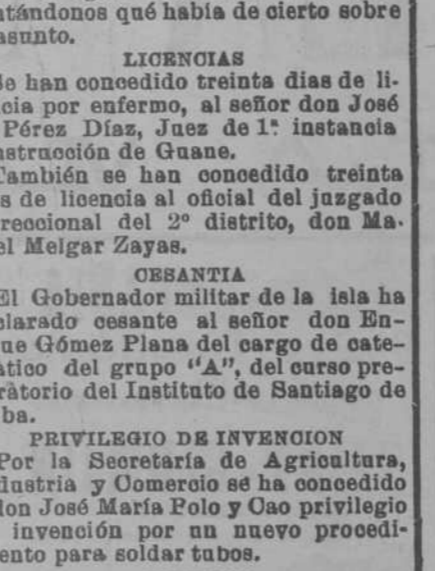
atándonos qué habia de cierto sobre asunto.

LICENCIAS

Se han concedido treinta dias de licia por enfermo, al señor don José Pérez Díaz, Juez de 1ª. instancia nstrucción de Guane.

También se han concedido treinta s de licencia al oficial del juzgado reccional del 2º distrito, don Mael Melgar Zayas.

CESANTIA

El Gobernador militar de la isla ha clarado cesante al señor don Enque Gómez Plana del cargo de cateático del grupo "A", del curso preràtorio del Instituto de Santiago de ba.

PRIVILEGIO DE INVENCION

Por la Secretaría de Agricultura, ndustria y Comercio se ha concedido lon José María Polo y Cao privilegio invención por un nuevo procediento para soldar tubos.